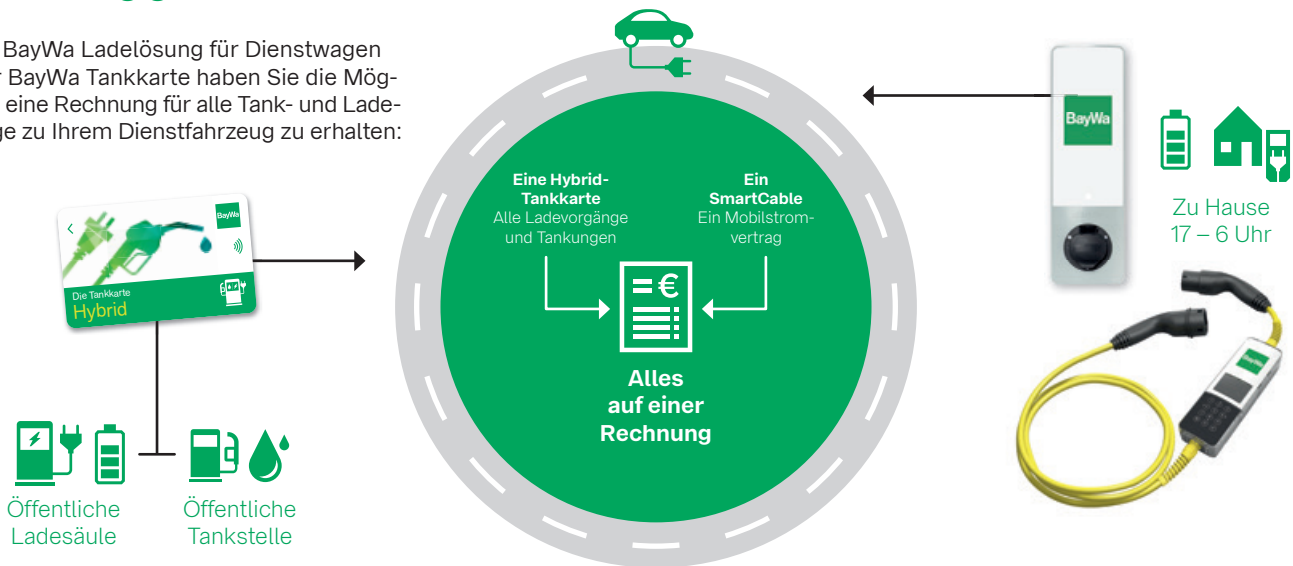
BayWa Ladelösung für Dienstwagen
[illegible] BayWa Tankkarte haben Sie die Mög-
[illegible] eine Rechnung für alle Tank- und Lade-
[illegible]ge zu Ihrem Dienstfahrzeug zu erhalten:

BayWa
Die Tankkarte
Hybrid

Öffentliche Ladesäule

Öffentliche Tankstelle

Eine Hybrid-Tankkarte
Alle Ladevorgänge und Tankungen

Ein SmartCable
Ein Mobilstromvertrag

€

Alles auf einer Rechnung

BayWa

Zu Hause
17 – 6 Uhr